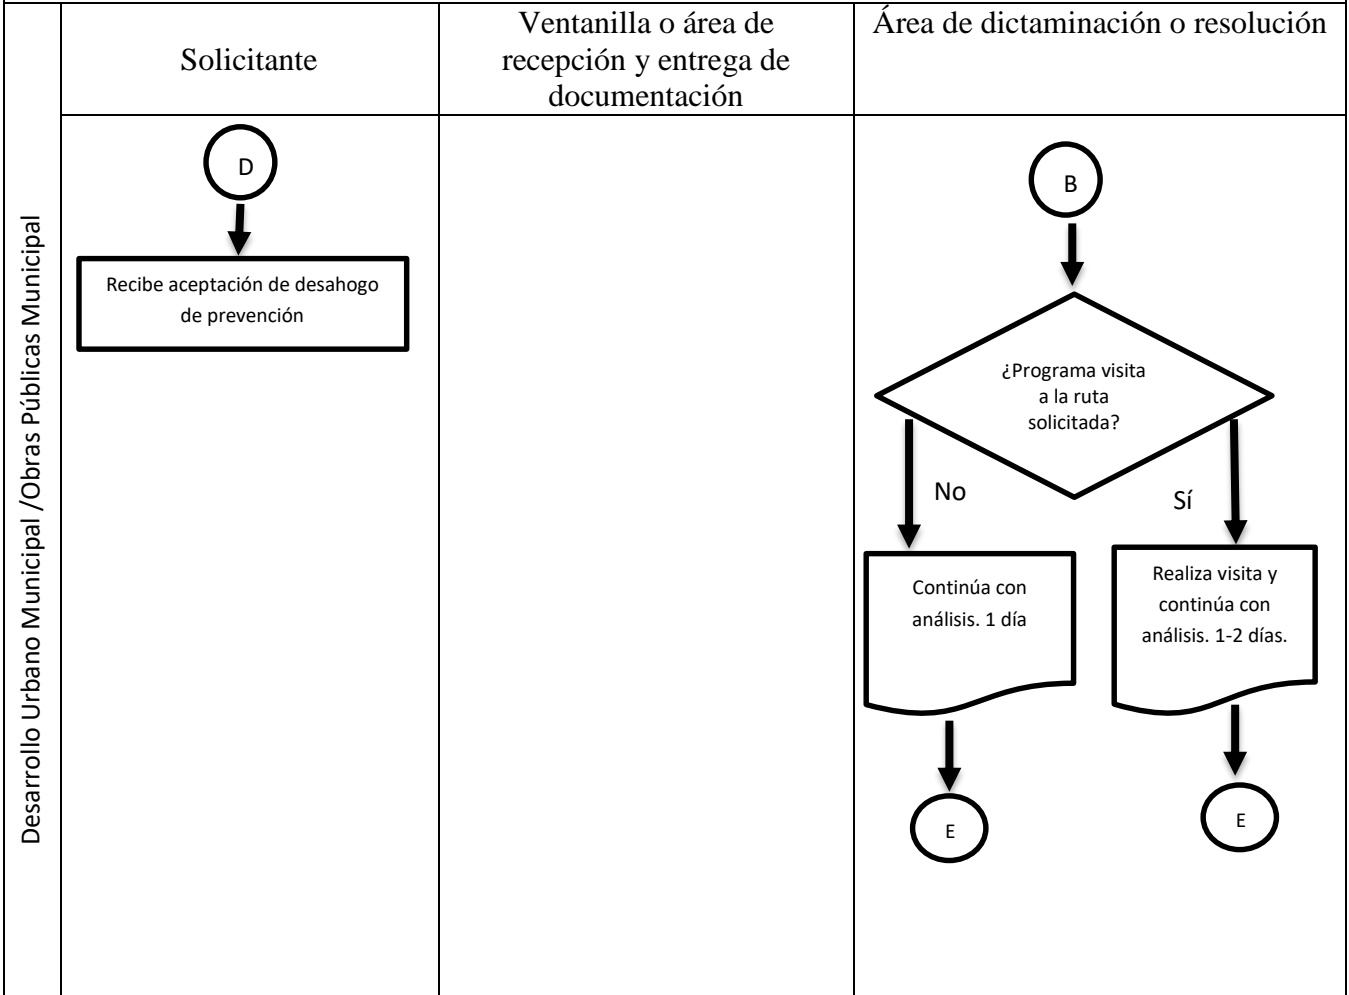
Desarrollo Urbano Municipal /Obras Públicas Municipal

| Solicitante | Ventanilla o área de recepción y entrega de documentación | Área de dictaminación o resolución |
|---|---|---|
| D<br>Recibe aceptación de desahogo de prevención | | B<br>¿Programa visita a la ruta solicitada?<br>No<br>Sí<br>Continúa con análisis. 1 día<br>Realiza visita y continúa con análisis. 1-2 días.<br>E<br>E |